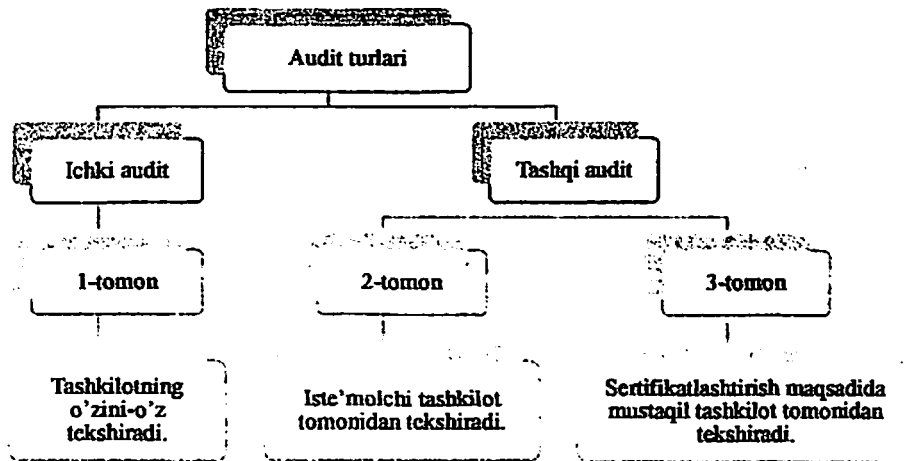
Audit turlari

Ichki audit

Tashqi audit

1-tomon

2-tomon

3-tomon

Tashkilotning o'zini-o'z tekshiradi.

Iste'molchi tashkilot tomonidan tekshiradi.

Sertifikatlashtirish maqsadida mustaqil tashkilot tomonidan tekshiradi.